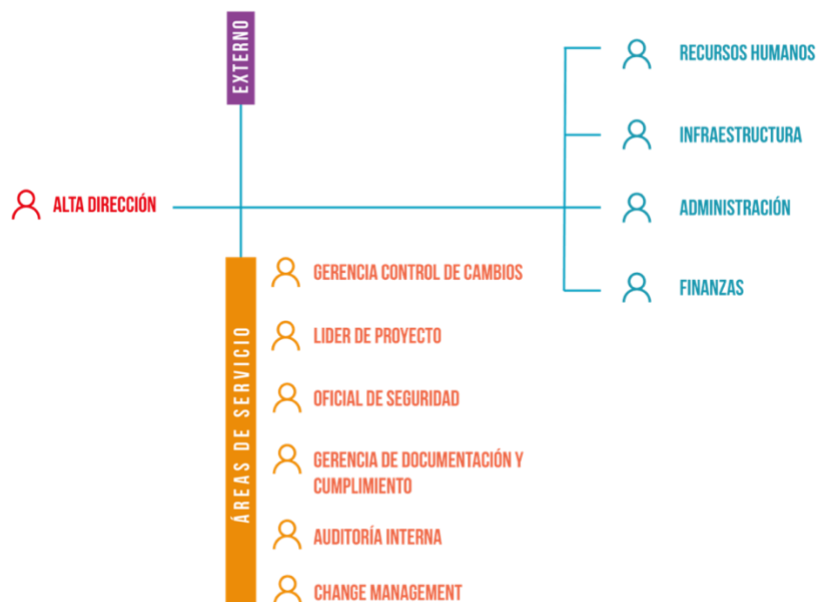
EXTERNO

RECURSOS HUMANOS

INFRAESTRUCTURA

ALTA DIRECCIÓN

ADMINISTRACIÓN

FINANZAS

ÁREAS DE SERVICIO

GERENCIA CONTROL DE CAMBIOS

LIDER DE PROYECTO

OFICIAL DE SEGURIDAD

GERENCIA DE DOCUMENTACIÓN Y CUMPLIMIENTO

AUDITORÍA INTERNA

CHANGE MANAGEMENT